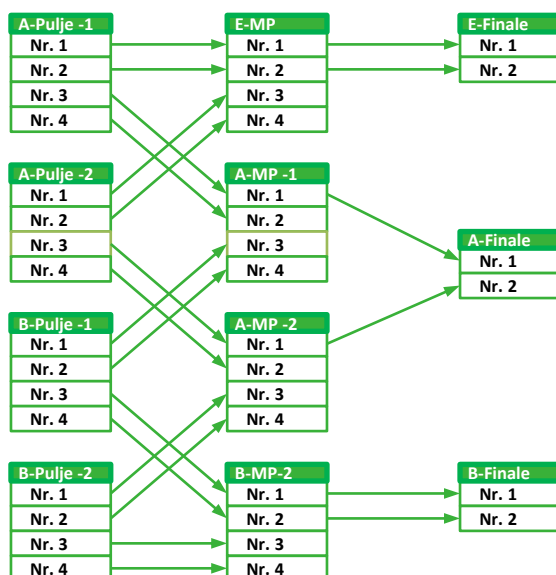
A-Pulje -1
Nr. 1
Nr. 2
Nr. 3
Nr. 4

E-MP
Nr. 1
Nr. 2
Nr. 3
Nr. 4

E-Finale
Nr. 1
Nr. 2

A-Pulje -2
Nr. 1
Nr. 2
Nr. 3
Nr. 4

A-MP -1
Nr. 1
Nr. 2
Nr. 3
Nr. 4

A-Finale
Nr. 1
Nr. 2

B-Pulje -1
Nr. 1
Nr. 2
Nr. 3
Nr. 4

A-MP -2
Nr. 1
Nr. 2
Nr. 3
Nr. 4

B-Pulje -2
Nr. 1
Nr. 2
Nr. 3
Nr. 4

B-MP-2
Nr. 1
Nr. 2
Nr. 3
Nr. 4

B-Finale
Nr. 1
Nr. 2